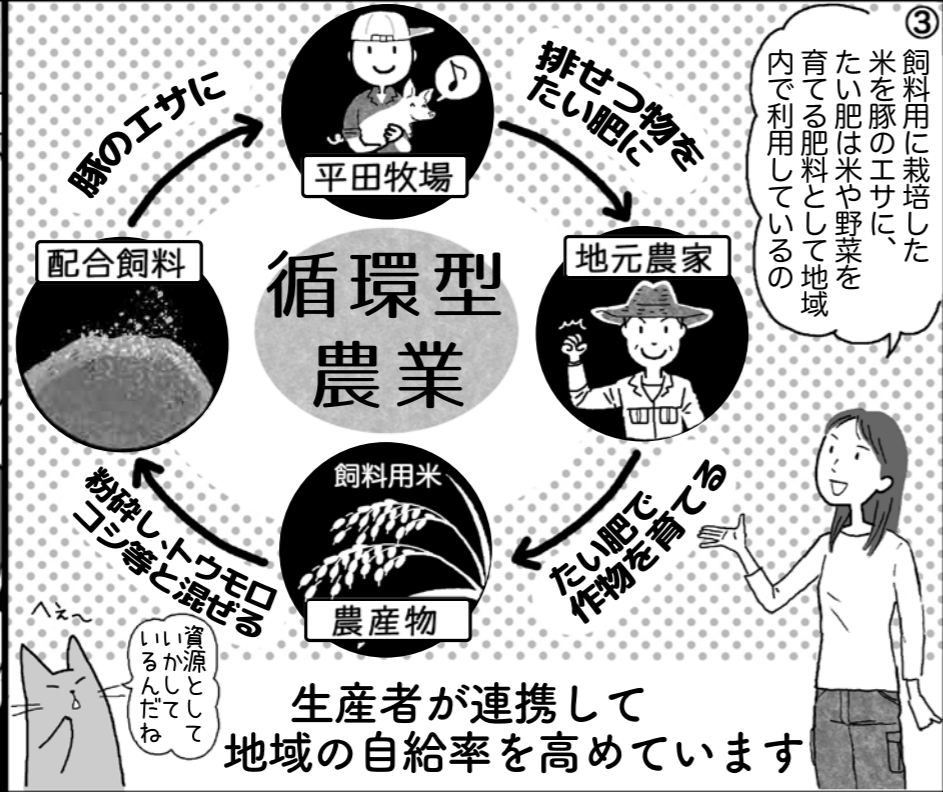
③
飼料用に栽培した米を豚のエサに、たい肥は米や野菜を育てる肥料として地域内で利用しているの

豚のエサに

平田牧場

排せつ物をたい肥に

地元農家

配合飼料

循環型農業

たい肥で作物を育てる

飼料用米

農産物

粉砕し、トウモロコシ等と混ぜる

へぇ～

資源としていかしているんだね

生産者が連携して地域の自給率を高めています